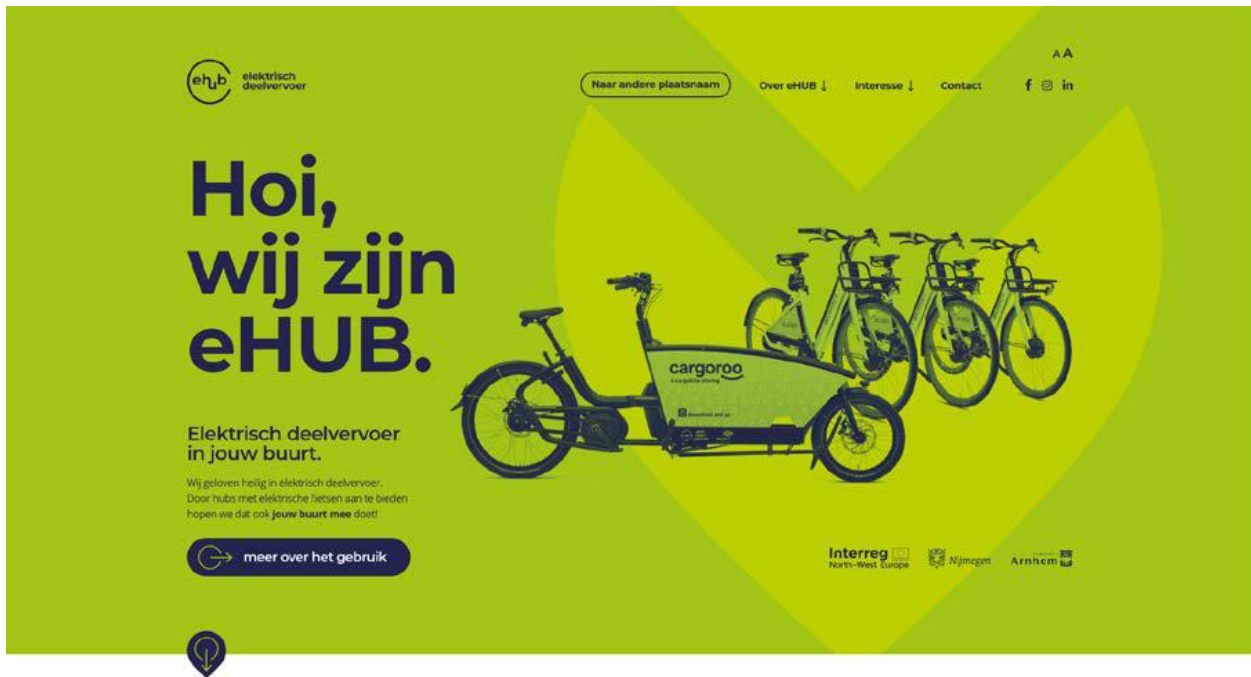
ehub elektrisch deelvervoer

A A

Naar andere plaatsnaam

Over eHUB ↓

Interesse ↓

Contact

Hoi, wij zijn eHUB.

Elektrisch deelvervoer in jouw buurt.

Wij geloven heilig in elektrisch deelvervoer. Door hubs met elektrische fietsen aan te bieden hopen we dat ook **jouw buurt mee** doet!

meer over het gebruik

cargoroo

Interreg North-West Europe

Nijmegen

Arnhem